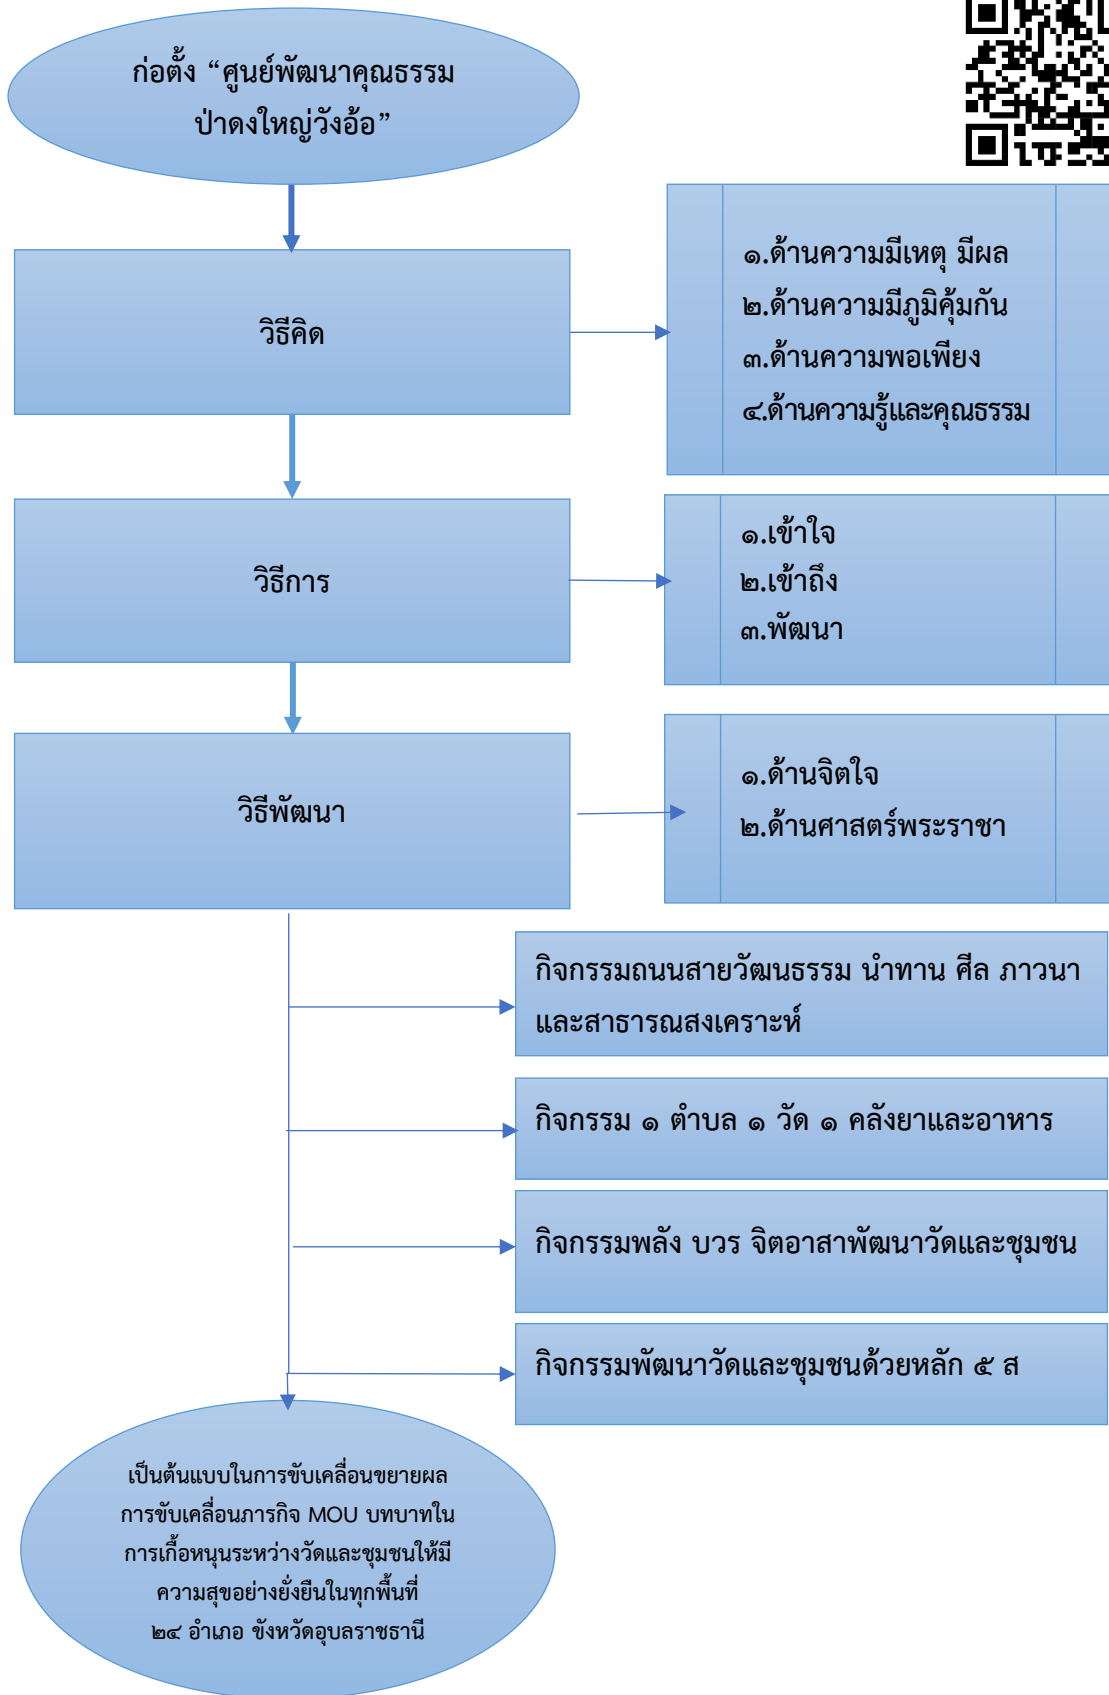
ก่อตั้ง "ศูนย์พัฒนาคุณธรรม ป่าดงใหญ่วังอ้อ"

วิธีคิด

๑.ด้านความมีเหตุ มีผล
๒.ด้านความมีภูมิคุ้มกัน
๓.ด้านความพอเพียง
๔.ด้านความรู้และคุณธรรม

วิธีการ

๑.เข้าใจ
๒.เข้าถึง
๓.พัฒนา

วิธีพัฒนา

๑.ด้านจิตใจ
๒.ด้านศาสตร์พระราชา

กิจกรรมถนนสายวัฒนธรรม นำทาน ศีล ภาวนา และสาธารณสงเคราะห์

กิจกรรม ๑ ตำบล ๑ วัด ๑ คลังยาและอาหาร

กิจกรรมพลัง บวร จิตอาสาพัฒนาวัดและชุมชน

กิจกรรมพัฒนาวัดและชุมชนด้วยหลัก ๕ ส

เป็นต้นแบบในการขับเคลื่อนขยายผล การขับเคลื่อนภารกิจ MOU บทบาทใน การเกื้อหนุนระหว่างวัดและชุมชนให้มี ความสุขอย่างยั่งยืนในทุกพื้นที่ ๒๔ อำเภอ ขังหวัดอุบลราชธานี